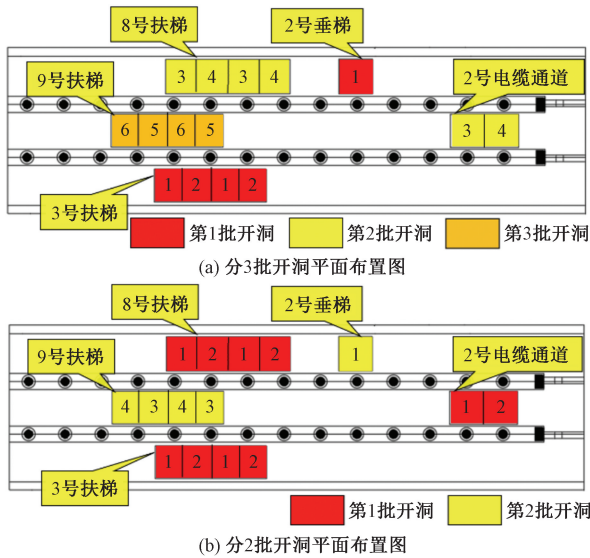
8号扶梯
2号垂梯
3 4 3 4
1
9号扶梯
2号电缆通道
6 5 6 5
3 4
1 2 1 2
3号扶梯
第1批开洞
第2批开洞
第3批开洞
(a) 分3批开洞平面布置图

8号扶梯
2号垂梯
1 2 1 2
1
9号扶梯
2号电缆通道
4 3 4 3
1 2
1 2 1 2
3号扶梯
第1批开洞
第2批开洞
(b) 分2批开洞平面布置图